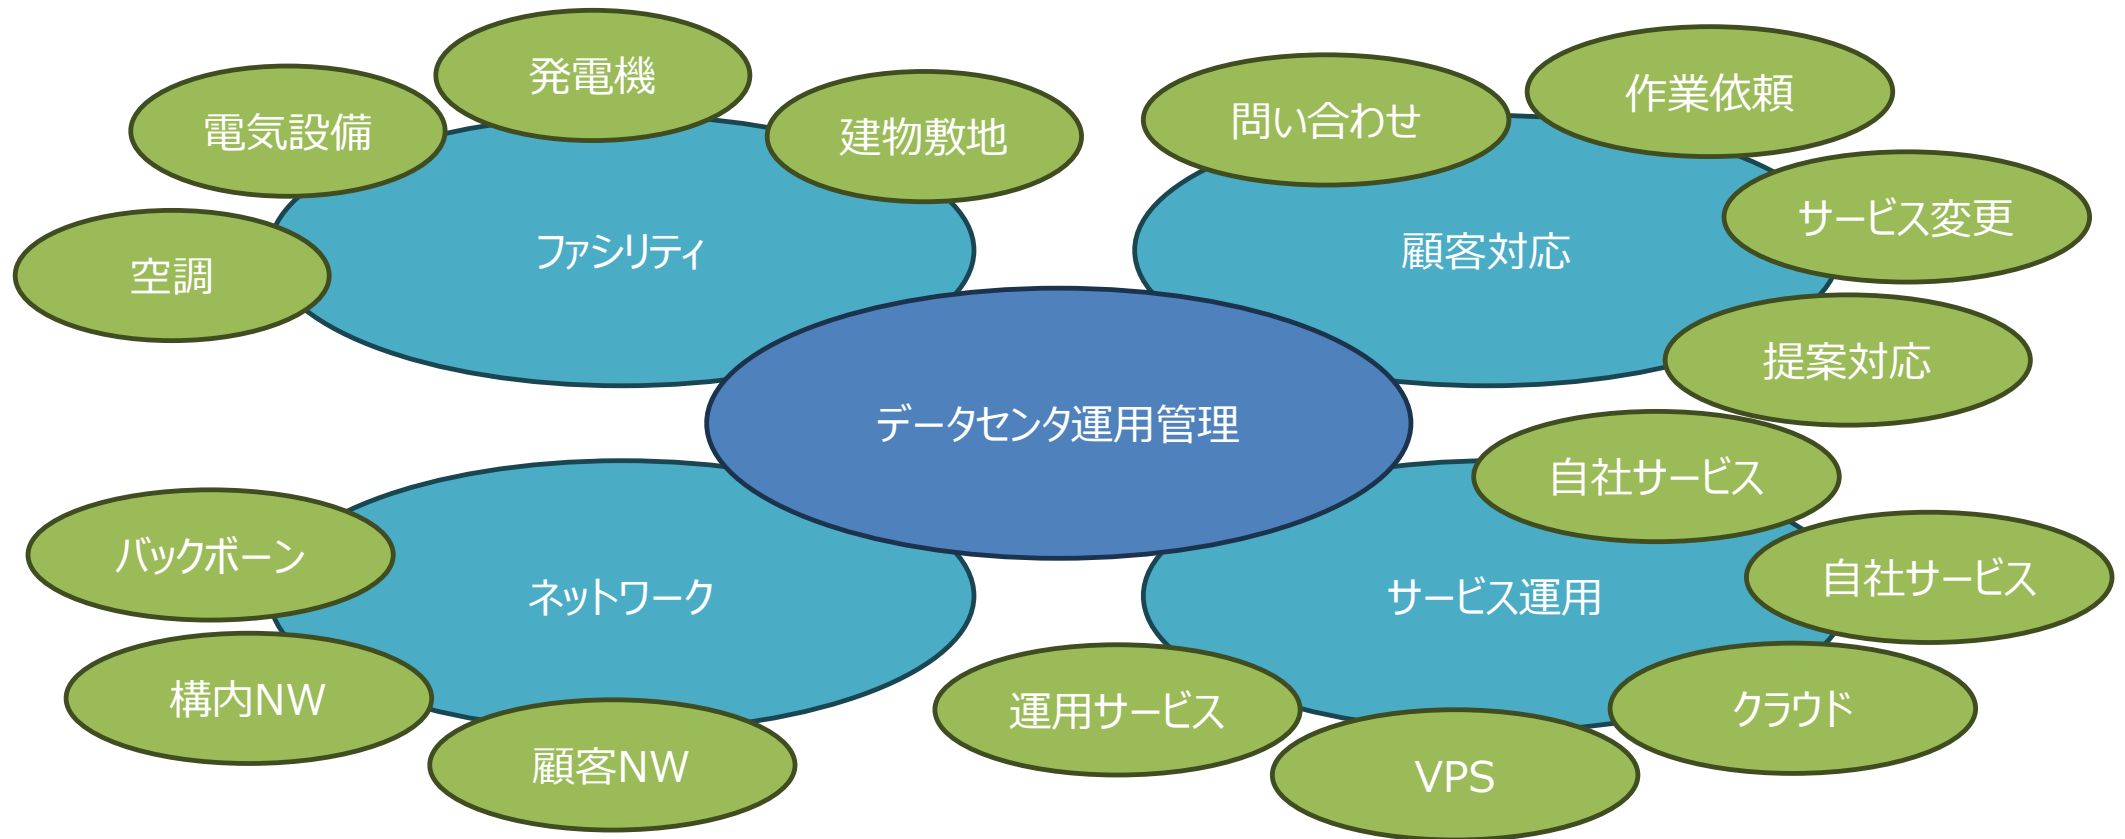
データセンタ運用管理

ファシリティ
電気設備
発電機
建物敷地
空調

顧客対応
問い合わせ
作業依頼
サービス変更
提案対応

ネットワーク
バックボーン
構内NW
顧客NW

サービス運用
自社サービス
自社サービス
クラウド
VPS
運用サービス